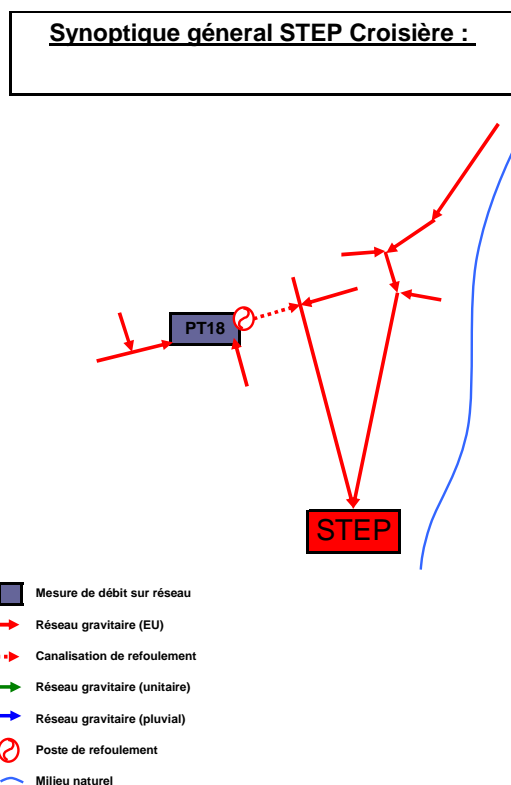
Synoptique géneral STEP Croisière :

PT18

STEP

Mesure de débit sur réseau
Réseau gravitaire (EU)
Canalisation de refoulement
Réseau gravitaire (unitaire)
Réseau gravitaire (pluvial)
Poste de refoulement
Milieu naturel